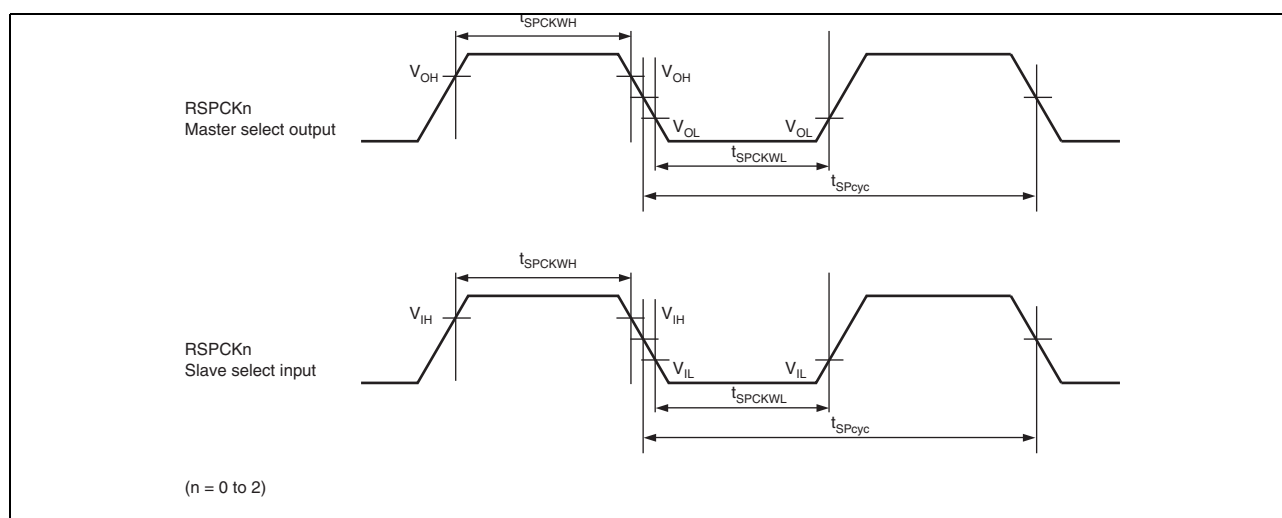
$t_{SPCKWH}$

$V_{OH}$

$V_{OH}$

RSPCKn
Master select output

$V_{OL}$

$V_{OL}$

$t_{SPCKWL}$

$t_{SPcyc}$

$t_{SPCKWH}$

$V_{IH}$

$V_{IH}$

RSPCKn
Slave select input

$V_{IL}$

$V_{IL}$

$t_{SPCKWL}$

$t_{SPcyc}$

(n = 0 to 2)